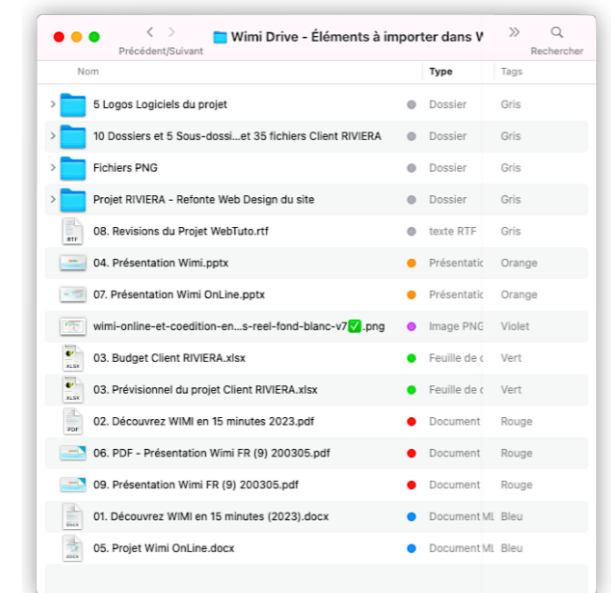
Précédent/Suivant

Wimi Drive - Éléments à importer dans W

Rechercher

| Nom | Type | Tags |
|---|---|---|
| 5 Logos Logiciels du projet | Dossier | Gris |
| 10 Dossiers et 5 Sous-dossi...et 35 fichiers Client RIVIERA | Dossier | Gris |
| Fichiers PNG | Dossier | Gris |
| Projet RIVIERA - Refonte Web Design du site | Dossier | Gris |
| 08. Revisions du Projet WebTuto.rtf | texte RTF | Gris |
| 04. Présentation Wimi.pptx | Présentatic | Orange |
| 07. Présentation Wimi OnLine.pptx | Présentatic | Orange |
| wimi-online-et-coedition-en...s-reel-fond-blanc-v7✅.png | Image PNG | Violet |
| 03. Budget Client RIVIERA.xlsx | Feuille de c | Vert |
| 03. Prévisionnel du projet Client RIVIERA.xlsx | Feuille de c | Vert |
| 02. Découvrez WIMI en 15 minutes 2023.pdf | Document | Rouge |
| 06. PDF - Présentation Wimi FR (9) 200305.pdf | Document | Rouge |
| 09. Présentation Wimi FR (9) 200305.pdf | Document | Rouge |
| 01. Découvrez WIMI en 15 minutes (2023).docx | Document Mi | Bleu |
| 05. Projet Wimi OnLine.docx | Document Mi | Bleu |